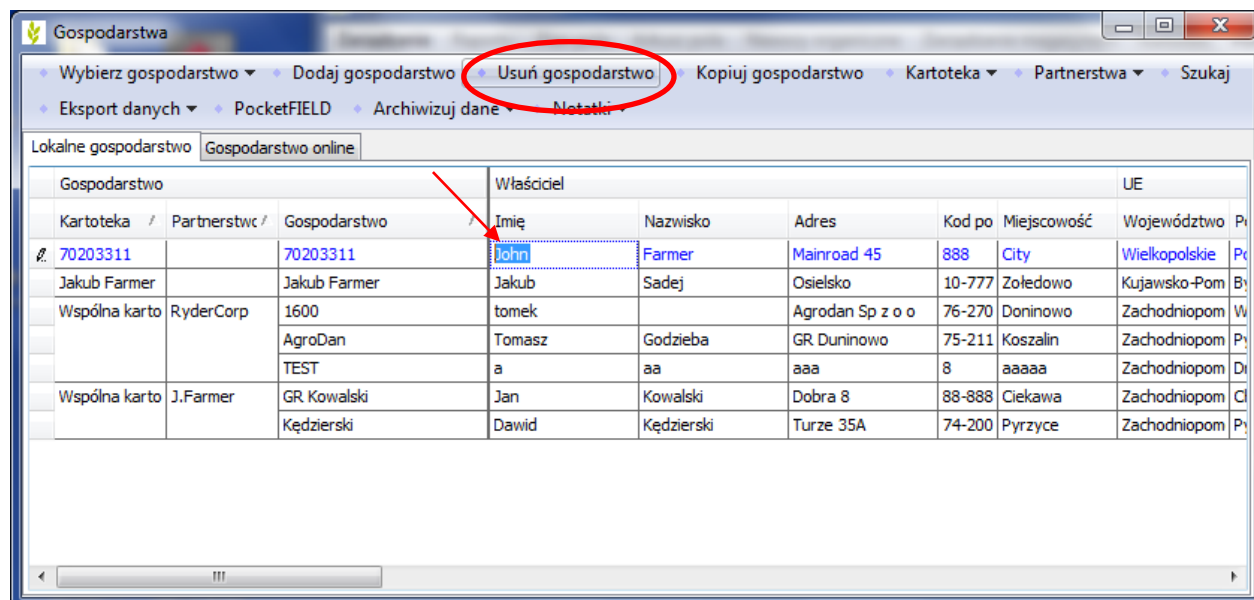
Gospodarstwa

Wybierz gospodarstwo ▾ Dodaj gospodarstwo Usuń gospodarstwo Kopiuj gospodarstwo Kartoteka ▾ Partnerstwa ▾ Szukaj
Eksport danych ▾ PocketFIELD Archiwizuj dane ▾ Notatki ▾

Lokalne gospodarstwo | Gospodarstwo online

| Gospodarstwo | | | Właściciel | | | | | UE | |
|---|---|---|---|---|---|---|---|---|---|
| Kartoteka | Partnerstwo | Gospodarstwo | Imię | Nazwisko | Adres | Kod po | Miejscowość | Województwo | P |
| 70203311 | | 70203311 | John | Farmer | Mainroad 45 | 888 | City | Wielkopolskie | Po |
| Jakub Farmer | | Jakub Farmer | Jakub | Sadej | Osielsko | 10-777 | Zołedowo | Kujawsko-Pom | By |
| Wspólna karto | RyderCorp | 1600 | tomek | | Agrodan Sp z o o | 76-270 | Doninowo | Zachodniopom | W |
| | | AgroDan | Tomasz | Godzieba | GR Duninowo | 75-211 | Koszalin | Zachodniopom | Py |
| | | TEST | a | aa | aaa | 8 | aaaaa | Zachodniopom | Dr |
| Wspólna karto | J.Farmer | GR Kowalski | Jan | Kowalski | Dobra 8 | 88-888 | Ciekawa | Zachodniopom | Cl |
| | | Kędzierski | Dawid | Kędzierski | Turze 35A | 74-200 | Pyrzyce | Zachodniopom | Py |